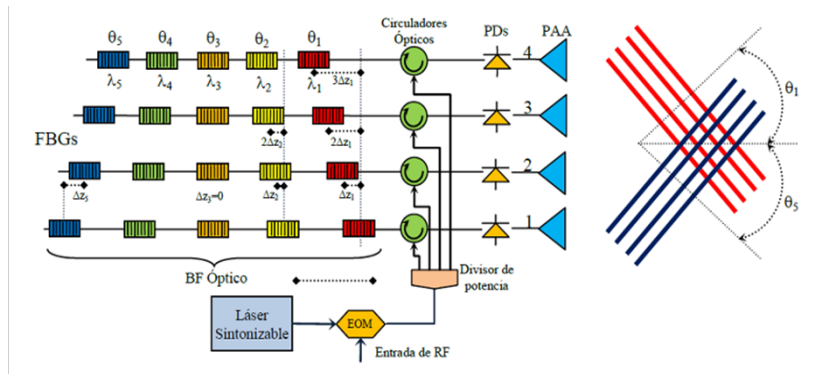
$\theta_5$ $\theta_4$ $\theta_3$ $\theta_2$ $\theta_1$
$\lambda_5$ $\lambda_4$ $\lambda_3$ $\lambda_2$ $\lambda_1$
$3\Delta z_1$
Circuladores Ópticos
PDs
PAA
4
3
2
1
FBGs
$2\Delta z_2$
$2\Delta z_1$
$\Delta z_5$
$\Delta z_3=0$
$\Delta z_2$
$\Delta z_1$
BF Óptico
Divisor de potencia
Láser Sintonizable
EOM
Entrada de RF
$\theta_1$
$\theta_5$